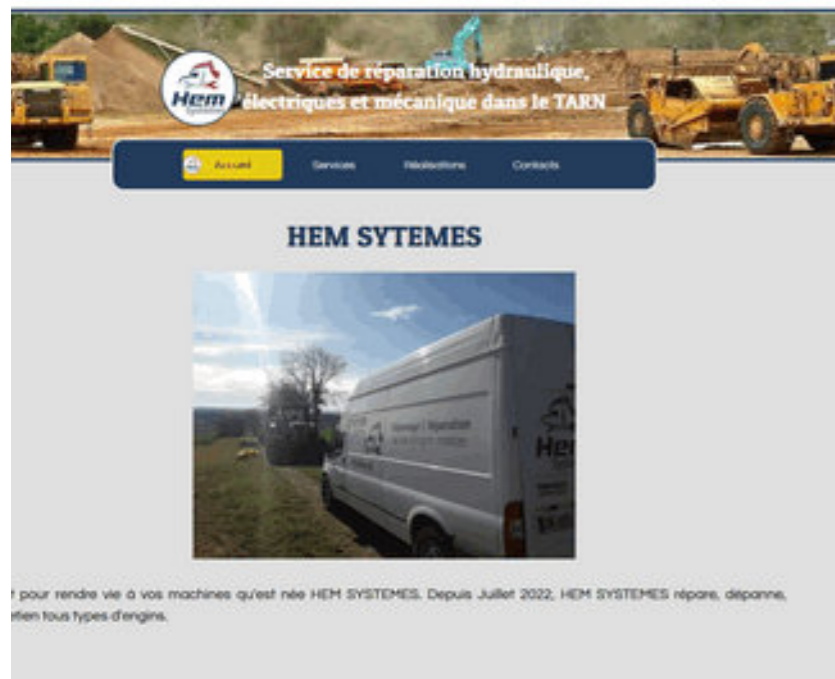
Hem Systèmes

Service de réparation hydraulique, électriques et mécanique dans le TARN

Accueil Services Réalisations Contacts

HEM SYTEMES

Hem

t pour rendre vie à vos machines qu'est née HEM SYSTEMES. Depuis Juillet 2022, HEM SYSTEMES répare, dépanne, etien tous types d'engins.